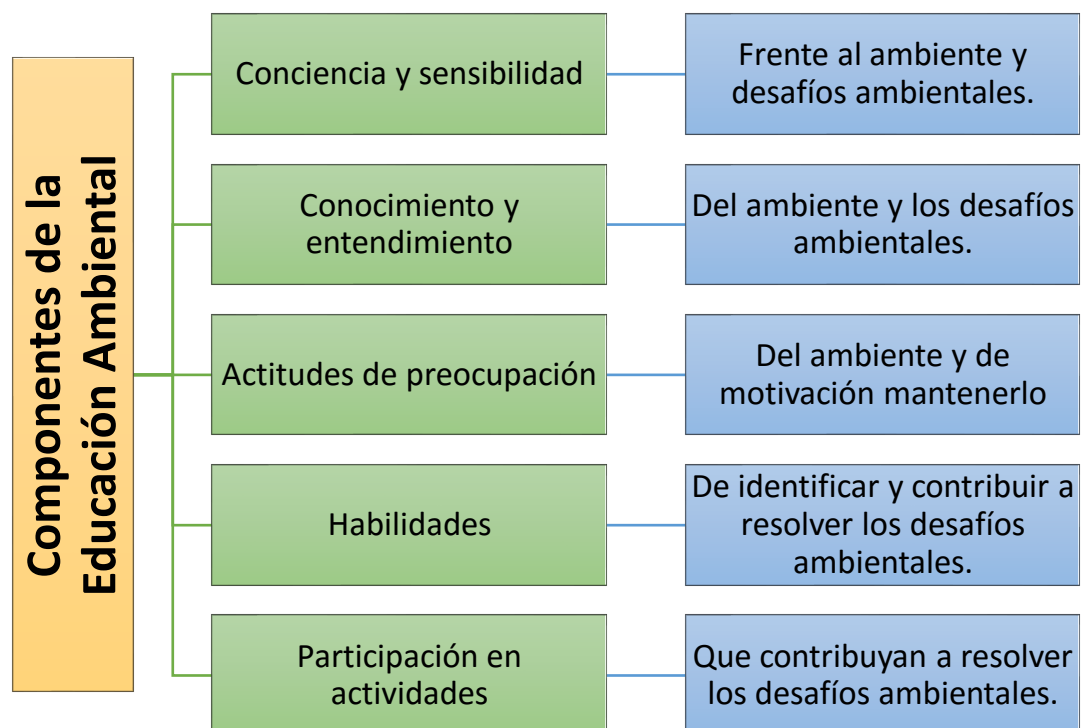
Componentes de la Educación Ambiental

Conciencia y sensibilidad

Frente al ambiente y desafíos ambientales.

Conocimiento y entendimiento

Del ambiente y los desafíos ambientales.

Actitudes de preocupación

Del ambiente y de motivación mantenerlo

Habilidades

De identificar y contribuir a resolver los desafíos ambientales.

Participación en actividades

Que contribuyan a resolver los desafíos ambientales.